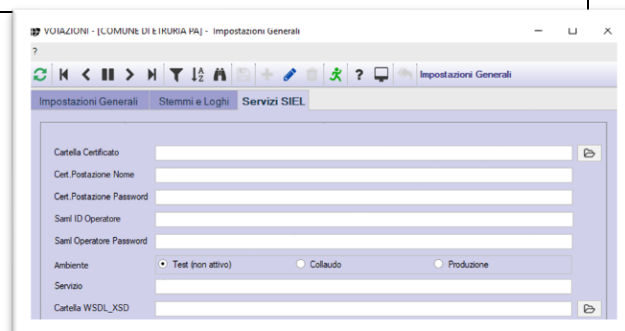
VOTAZIONI - [COMUNE DI ETRURIA PA] - Impostazioni Generali

?

Impostazioni Generali

Impostazioni Generali | Stemmi e Loghi | Servizi SIEL

Cartella Certificato
Cert.Postazione Nome
Cert.Postazione Password
Saml ID Operatore
Saml Operatore Password
Ambiente
Test (non attivo)
Collaudo
Produzione
Servizio
Cartella WSDL_XSD